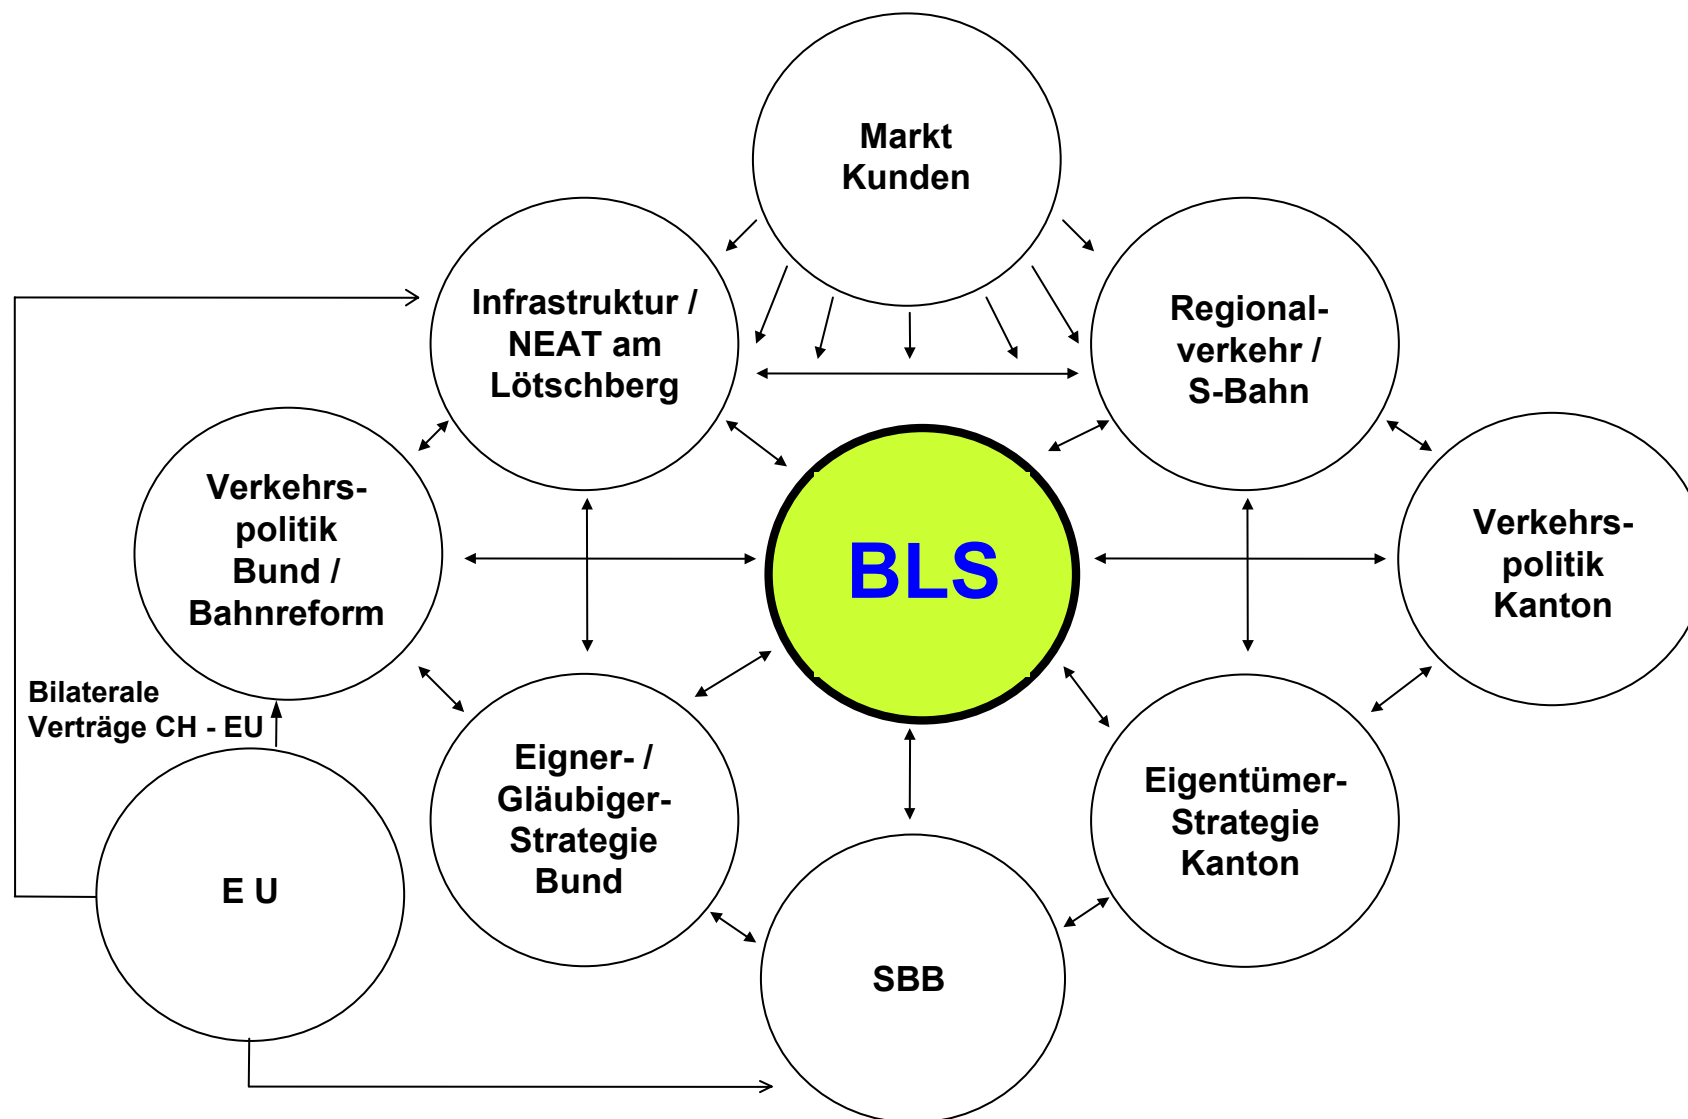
Markt
Kunden

Infrastruktur / NEAT am Lötschberg

Regionalverkehr / S-Bahn

Verkehrspolitik Bund / Bahnreform

BLS

Verkehrspolitik Kanton

Bilaterale Verträge CH - EU

Eigner- / Gläubiger-Strategie Bund

Eigentümer-Strategie Kanton

E U

SBB